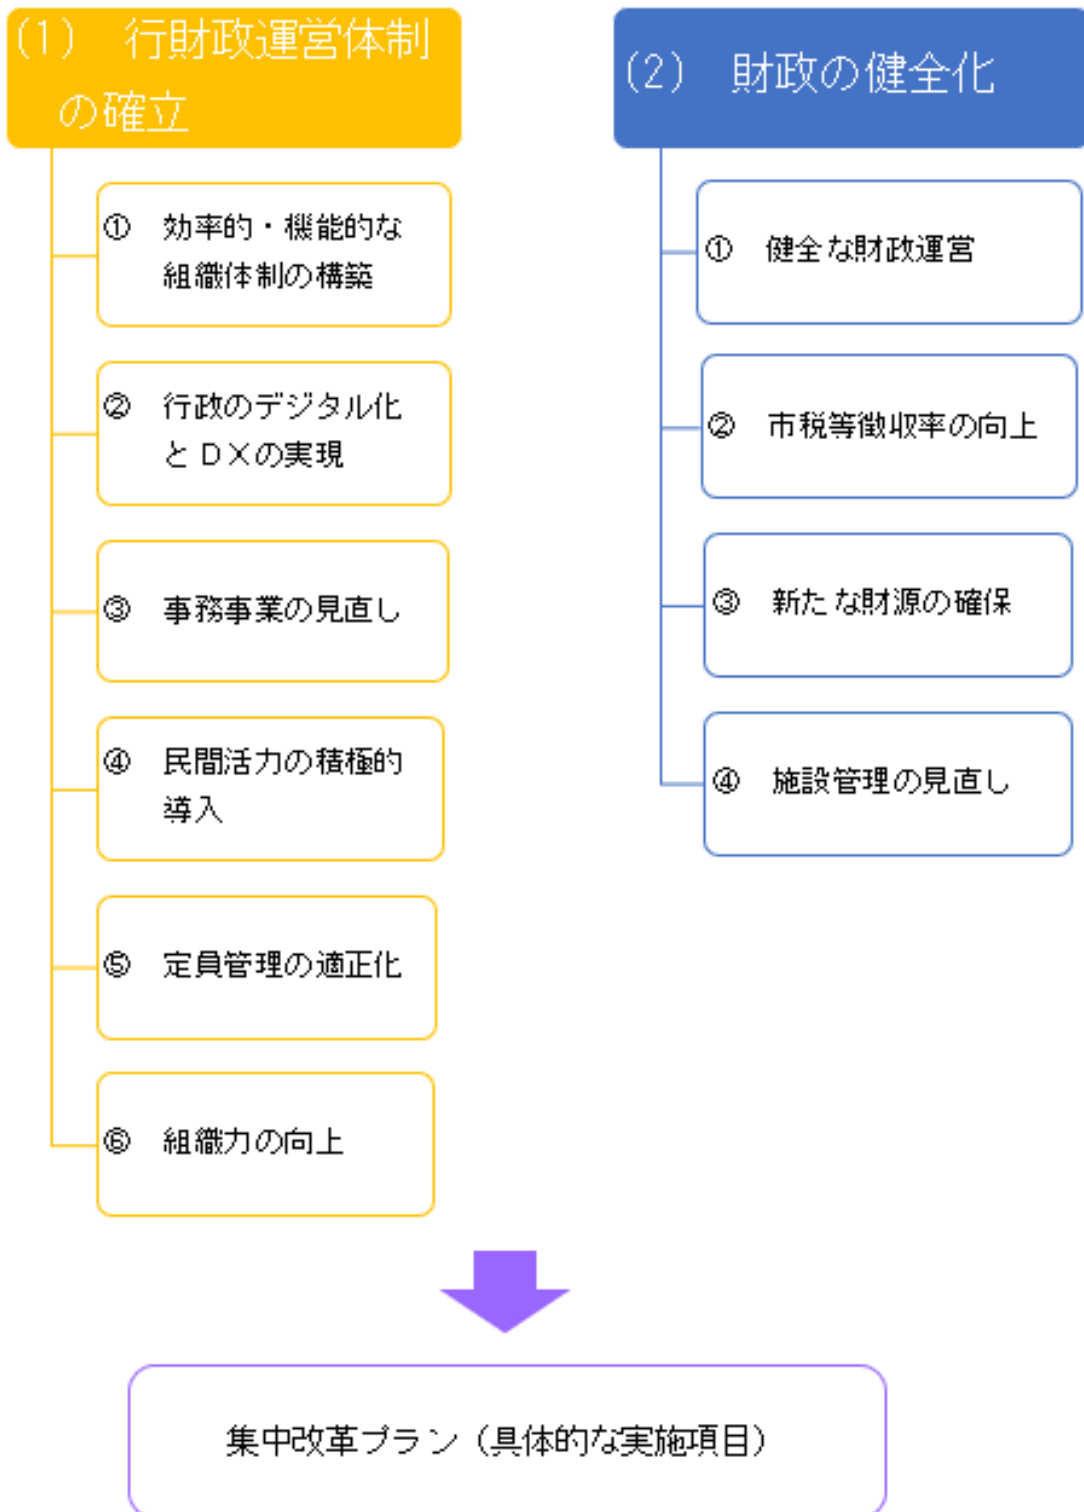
（1） 行財政運営体制の確立

① 効率的・機能的な組織体制の構築

② 行政のデジタル化とＤＸの実現

③ 事務事業の見直し

④ 民間活力の積極的導入

⑤ 定員管理の適正化

⑥ 組織力の向上

（2） 財政の健全化

① 健全な財政運営

② 市税等徴収率の向上

③ 新たな財源の確保

④ 施設管理の見直し

集中改革プラン（具体的な実施項目）